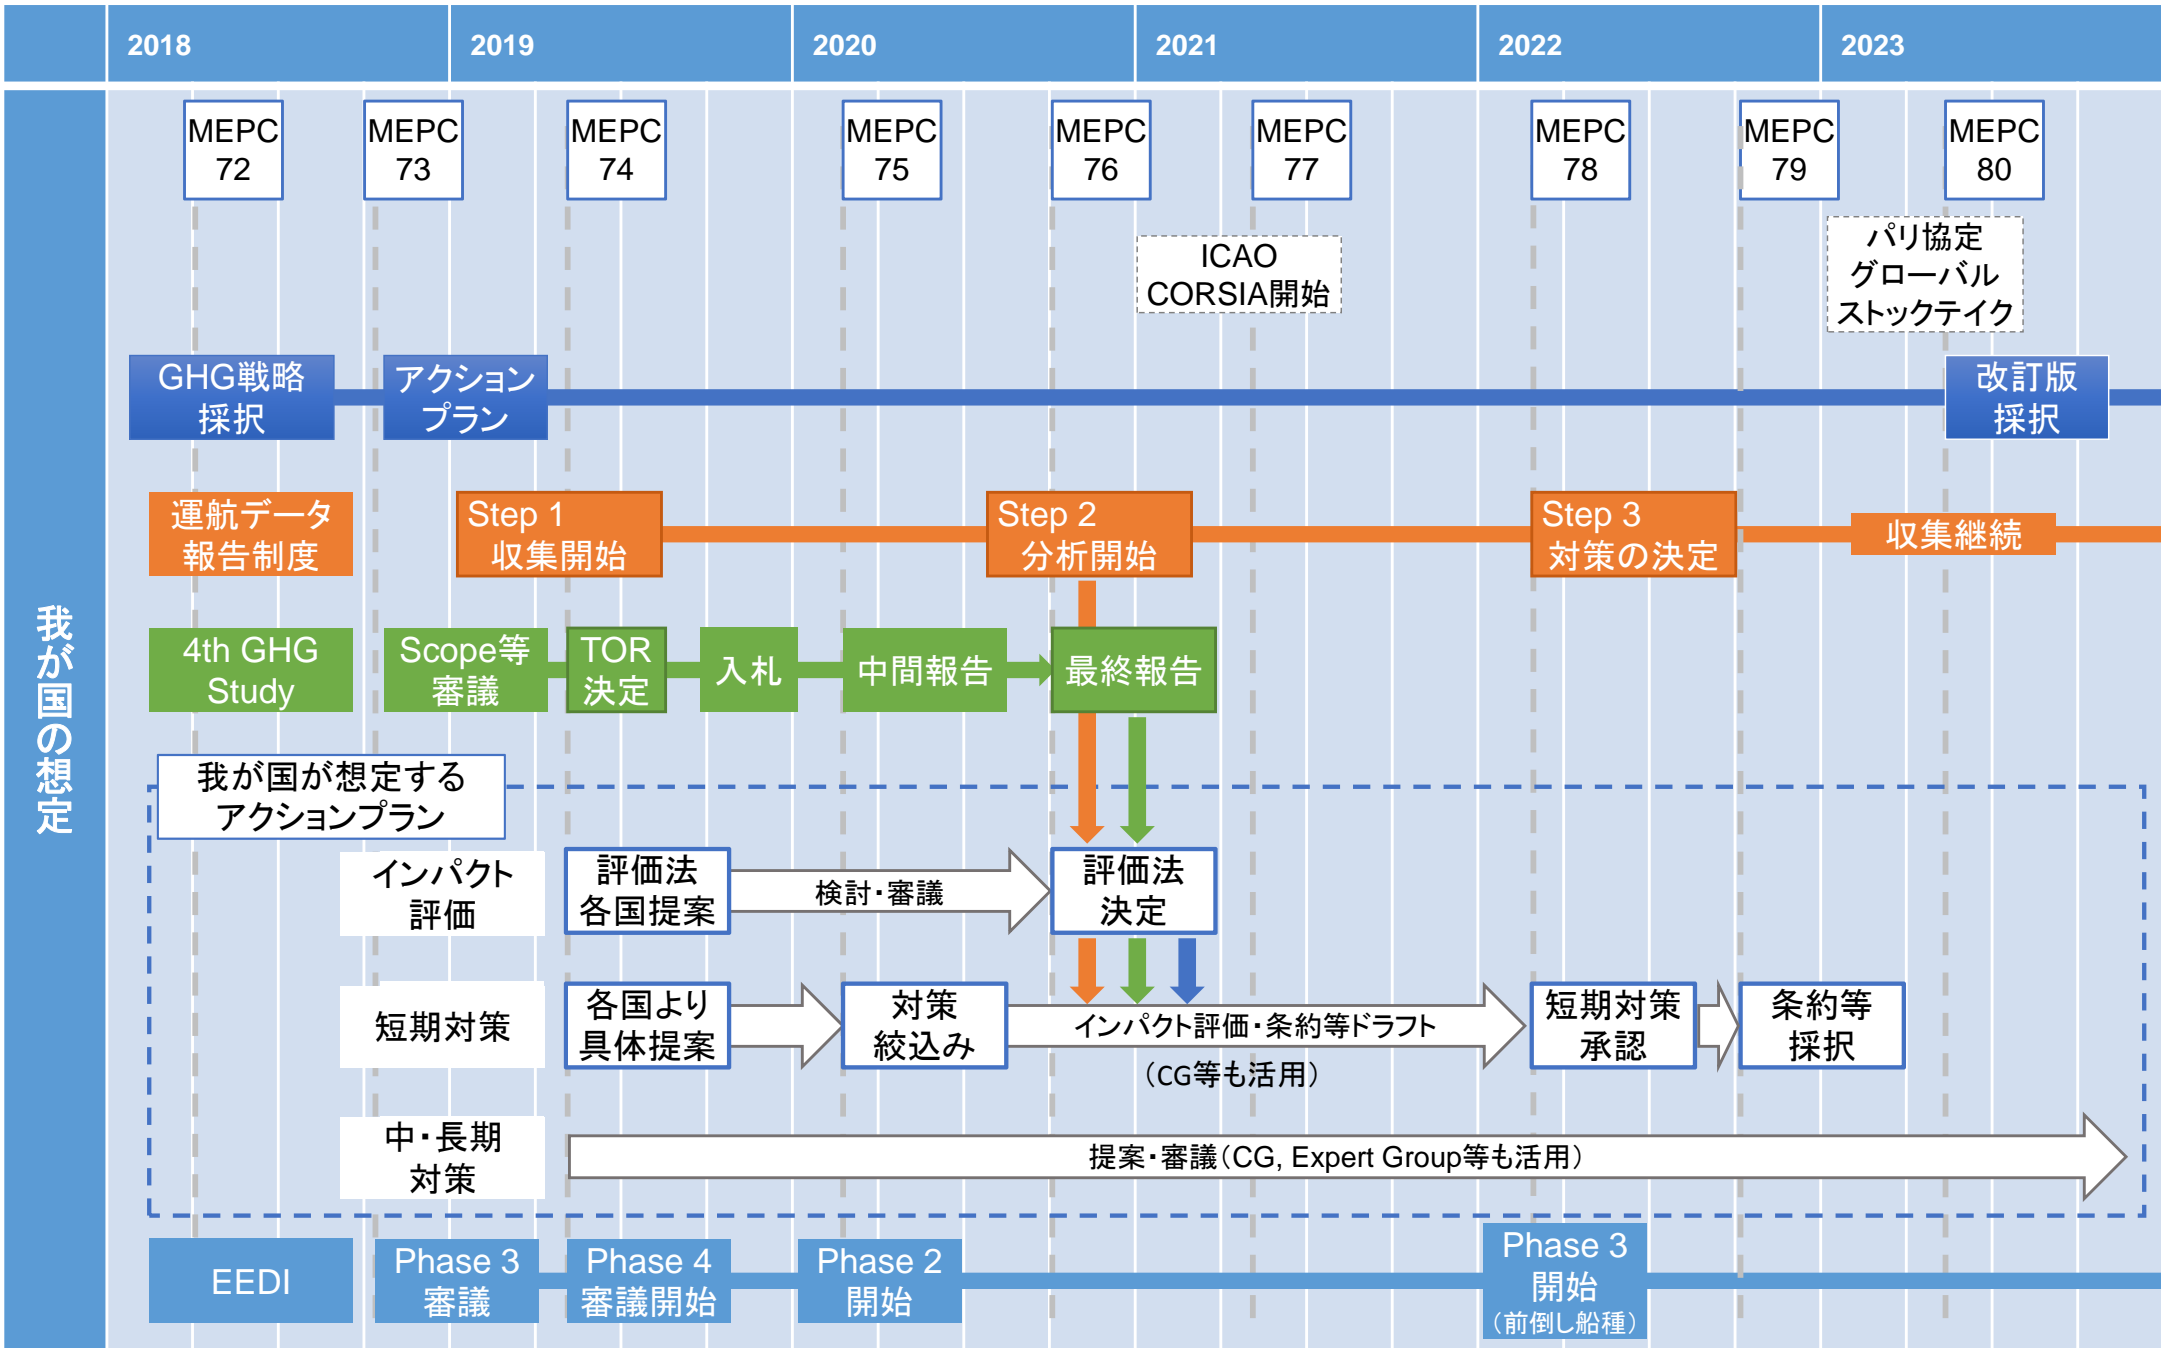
2018 2019 2020 2021 2022 2023

MEPC 72
MEPC 73
MEPC 74
MEPC 75
MEPC 76
MEPC 77
MEPC 78
MEPC 79
MEPC 80

ICAO CORSIA開始

パリ協定 グローバル ストックテイク

我が国の想定

GHG戦略 採択
アクション プラン
改訂版 採択

運航データ 報告制度
Step 1 収集開始
Step 2 分析開始
Step 3 対策の決定
収集継続

4th GHG Study
Scope等 審議
TOR 決定
入札
中間報告
最終報告

我が国が想定する アクションプラン

インパクト 評価
評価法 各国提案
検討・審議
評価法 決定

短期対策
各国より 具体提案
対策 絞込み
インパクト評価・条約等ドラフト
（CG等も活用）
短期対策 承認
条約等 採択

中・長期 対策
提案・審議（CG, Expert Group等も活用）

EEDI
Phase 3 審議
Phase 4 審議開始
Phase 2 開始
Phase 3 開始 （前倒し船種）